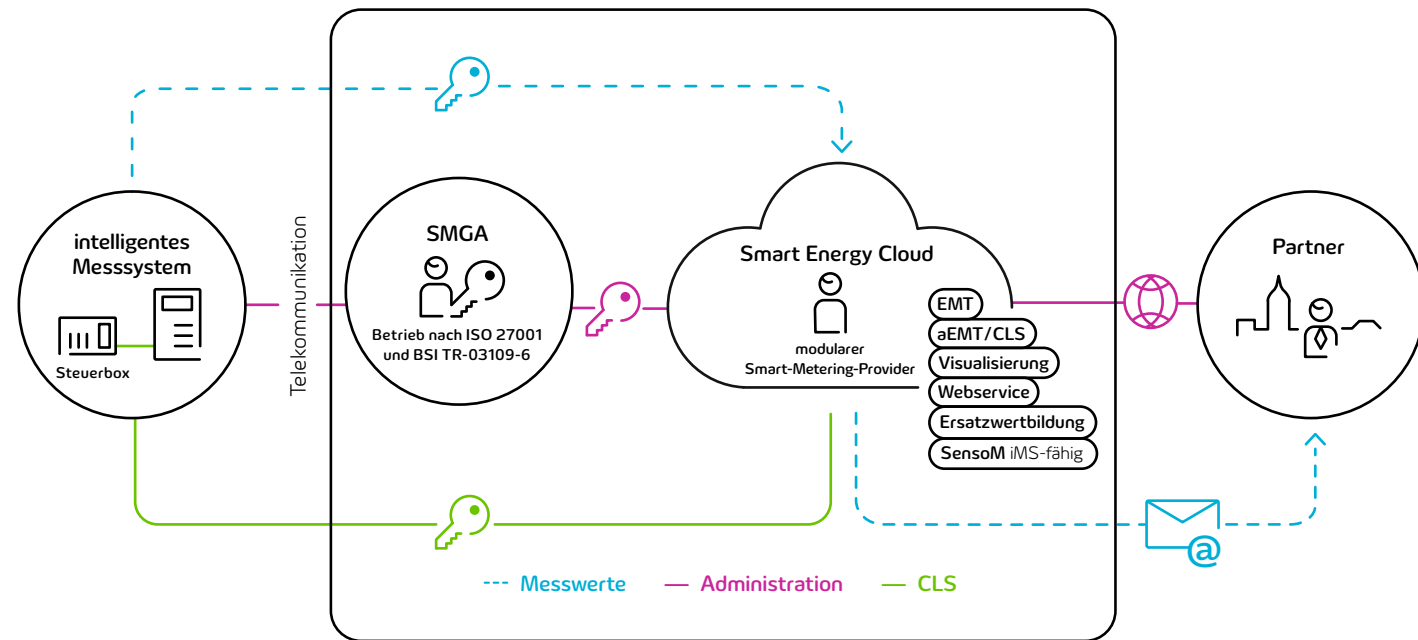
intelligentes Messsystem

Steuerbox

Telekommunikation

SMGA

Betrieb nach ISO 27001 und BSI TR-03109-6

Smart Energy Cloud

modularer Smart-Metering-Provider

EMT
aEMT/CLS
Visualisierung
Webservice
Ersatzwertbildung
SensoM iMS-fähig

Partner

- - - Messwerte — Administration — CLS